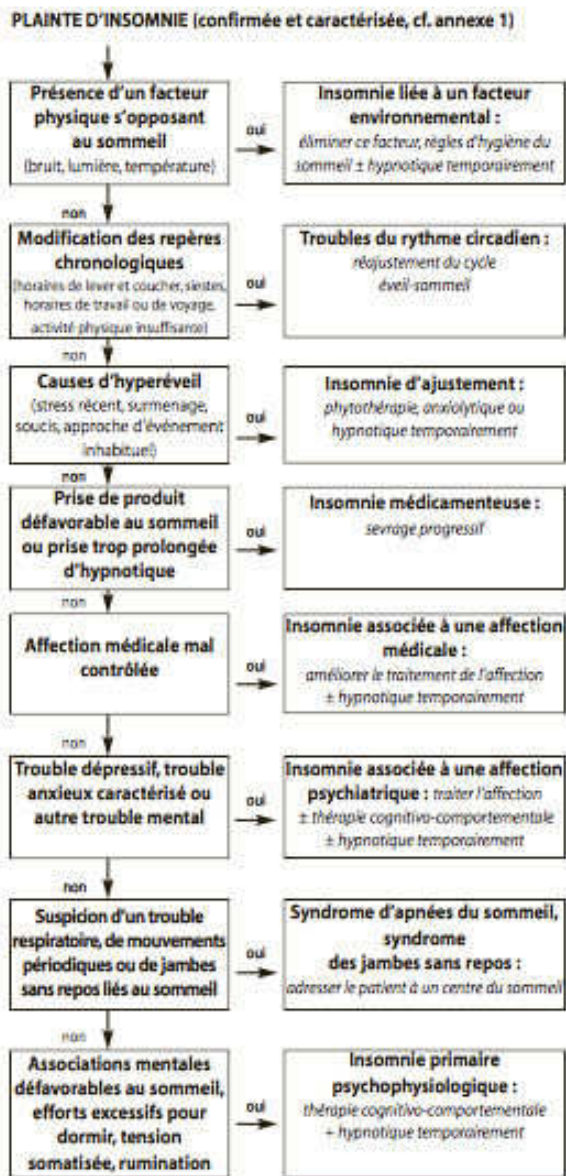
PLAINTE D'INSOMNIE (confirmée et caractérisée, cf. annexe 1)

Présence d'un facteur physique s'opposant au sommeil (bruit, lumière, température)

oui

Insomnie liée à un facteur environnemental : éliminer ce facteur, règles d'hygiène du sommeil ± hypnotique temporairement

non

Modification des repères chronologiques (horaires de lever et coucher, siestes, horaires de travail ou de voyage, activité physique insuffisante)

oui

Troubles du rythme circadien : réajustement du cycle éveil-sommeil

non

Causes d'hyperéveil (stress récent, surmenage, soucis, approche d'événement inhabituel)

oui

Insomnie d'ajustement : phytothérapie, anxiolytique ou hypnotique temporairement

non

Prise de produit défavorable au sommeil ou prise trop prolongée d'hypnotique

oui

Insomnie médicamenteuse : sevrage progressif

non

Affection médicale mal contrôlée

oui

Insomnie associée à une affection médicale : améliorer le traitement de l'affection ± hypnotique temporairement

non

Trouble dépressif, trouble anxieux caractérisé ou autre trouble mental

oui

Insomnie associée à une affection psychiatrique : traiter l'affection ± thérapie cognitivo-comportementale ± hypnotique temporairement

non

Suspicion d'un trouble respiratoire, de mouvements périodiques ou de jambes sans repos liés au sommeil

oui

Syndrome d'apnées du sommeil, syndrome des jambes sans repos : adresser le patient à un centre du sommeil

non

Associations mentales défavorables au sommeil, efforts excessifs pour dormir, tension somatisée, rumination

oui

Insomnie primaire psychophysiologique : thérapie cognitivo-comportementale + hypnotique temporairement